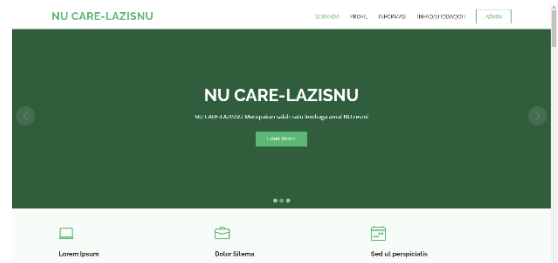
NU CARE-LAZISNU

BERANDA PROFIL INFORMASI INFAQ/SHODAQOH ADMIN

NU CARE-LAZISNU

NU CARE-LAZISNU Merupakan salah satu lembaga amal NU resmi

Lihat Profil

Lorem Ipsum

Dolor Sitema

Sed ut perspicialis